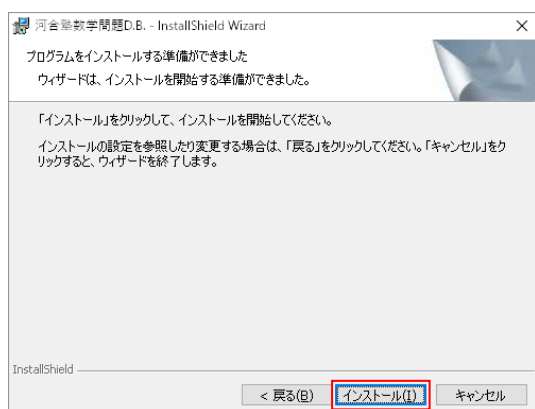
河合塾数学問題D.B. - InstallShield Wizard

×

プログラムをインストールする準備ができました

ウィザードは、インストールを開始する準備ができました。

「インストール」をクリックして、インストールを開始してください。

インストールの設定を参照したり変更する場合は、「戻る」をクリックしてください。「キャンセル」をクリックすると、ウィザードを終了します。

InstallShield

< 戻る(B)

インストール(I)

キャンセル